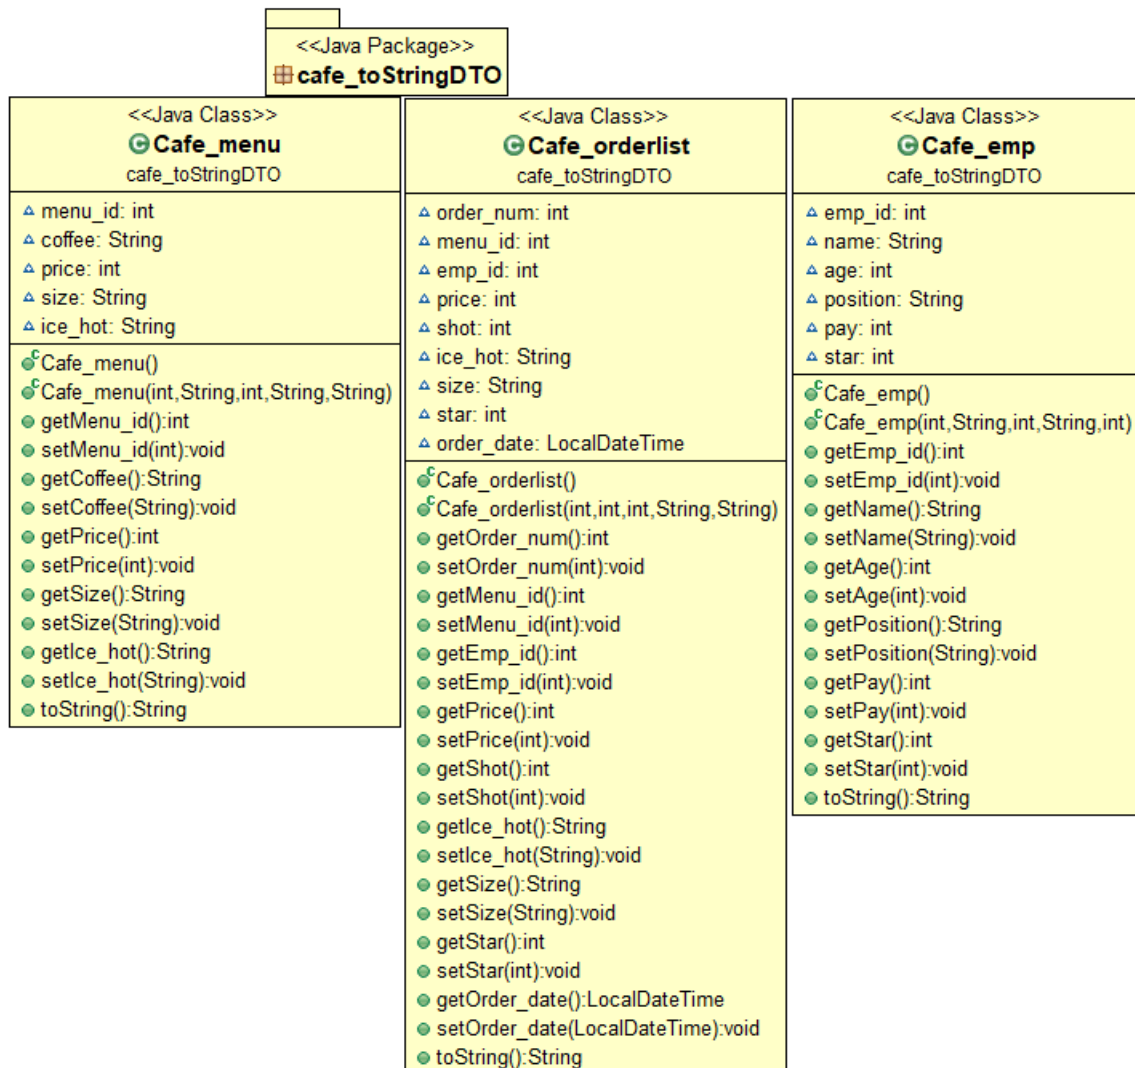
<<Java Package>>
cafe_toStringDTO

<<Java Class>>
Cafe_menu
cafe_toStringDTO

menu_id: int
coffee: String
price: int
size: String
ice_hot: String

Cafe_menu()
Cafe_menu(int,String,int,String,String)
getMenu_id():int
setMenu_id(int):void
getCoffee():String
setCoffee(String):void
getPrice():int
setPrice(int):void
getSize():String
setSize(String):void
getIce_hot():String
setIce_hot(String):void
toString():String

<<Java Class>>
Cafe_orderlist
cafe_toStringDTO

order_num: int
menu_id: int
emp_id: int
price: int
shot: int
ice_hot: String
size: String
star: int
order_date: LocalDateTime

Cafe_orderlist()
Cafe_orderlist(int,int,int,String,String)
getOrder_num():int
setOrder_num(int):void
getMenu_id():int
setMenu_id(int):void
getEmp_id():int
setEmp_id(int):void
getPrice():int
setPrice(int):void
getShot():int
setShot(int):void
getIce_hot():String
setIce_hot(String):void
getSize():String
setSize(String):void
getStar():int
setStar(int):void
getOrder_date():LocalDateTime
setOrder_date(LocalDateTime):void
toString():String

<<Java Class>>
Cafe_emp
cafe_toStringDTO

emp_id: int
name: String
age: int
position: String
pay: int
star: int

Cafe_emp()
Cafe_emp(int,String,int,String,int)
getEmp_id():int
setEmp_id(int):void
getName():String
setName(String):void
getAge():int
setAge(int):void
getPosition():String
setPosition(String):void
getPay():int
setPay(int):void
getStar():int
setStar(int):void
toString():String